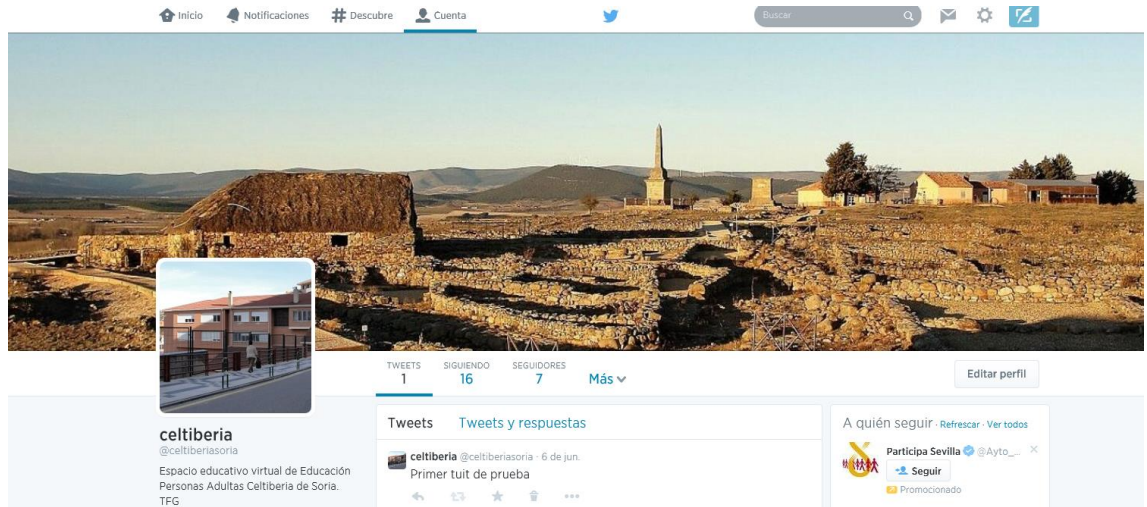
Inicio Notificaciones # Descubre Cuenta

Buscar

TWEETS 1 SIGUIENDO 16 SEGUIDORES 7 Más

Editar perfil

celtiberia
@celtiberiasoria

Espacio educativo virtual de Educación Personas Adultas Celtiberia de Soria. TFG

Tweets Tweets y respuestas

celtiberia @celtiberiasoria · 6 de jun.
Primer tuit de prueba

A quién seguir · Refrescar · Ver todos

Participa Sevilla @Ayto_...
Seguir
Promocionado